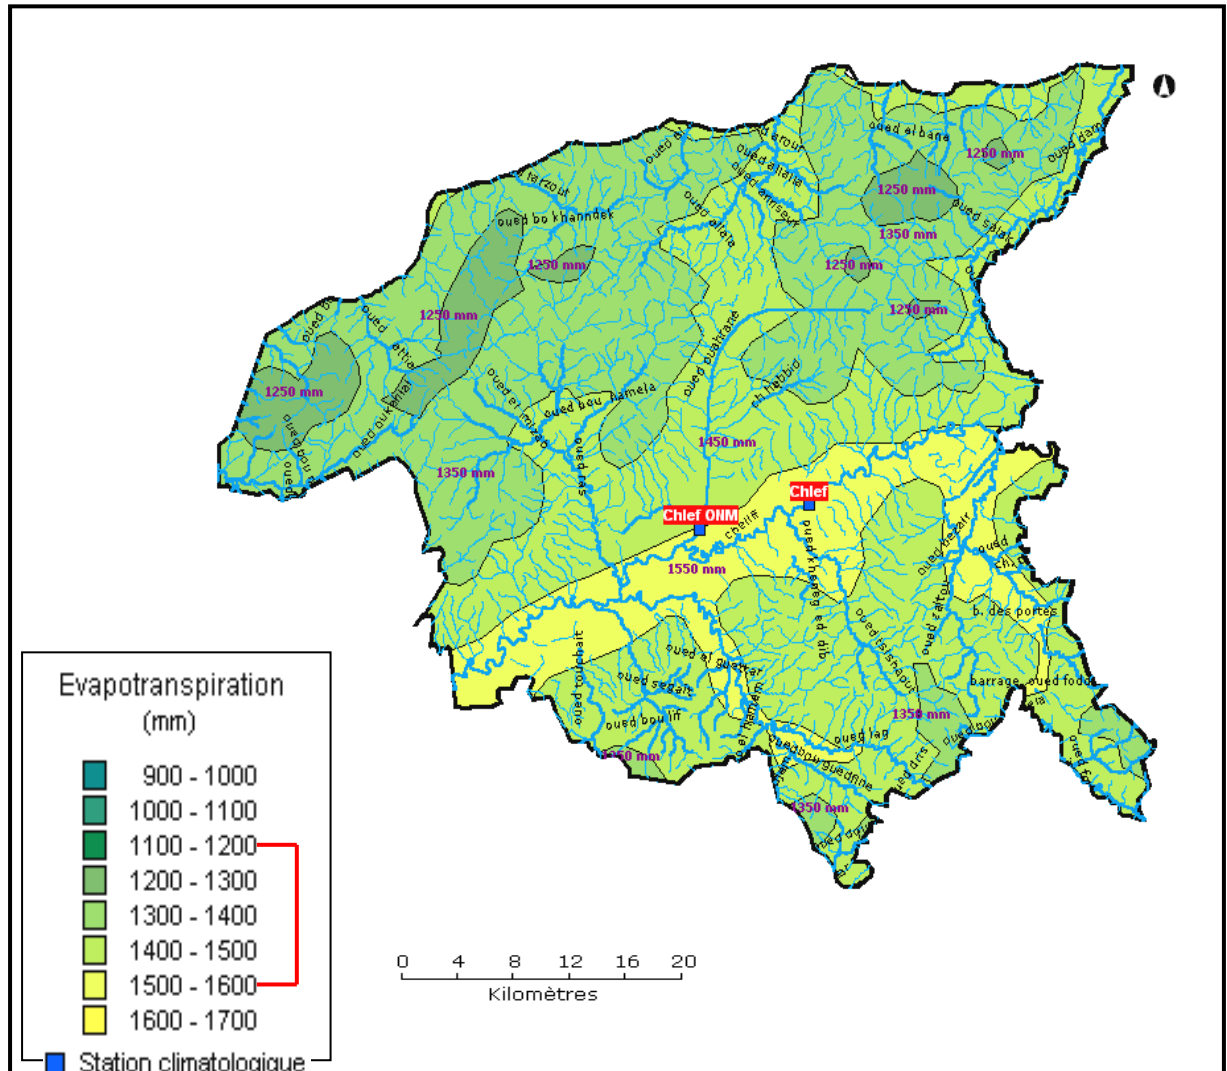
oued el bana
1250 mm
oued damous
d arour
oued al
oued allala
oued amrsen
1250 mm
oued sebt
oued tarzout
oued bo khanndek
oued allala
1350 mm
1250 mm
1250 mm
1250 mm
1250 mm
oued
oued attia
oued oukariat
oued el bouda
1250 mm
oued bou hamela
oued ouahrane
ch hebbid
oued el mhaoud
oued ras
1450 mm
1350 mm
Chlef ONM
Chlef
chelif
1550 mm
oued khereg ed dib
oued dezair
oued ch
b. des portes
oued tsighaout
oued allala
oued el guarrar
oued sebt
oued bou lif
oued touchait
1350 mm
oued lag
oued bou guedine
1350 mm
barrage oued fodda
1350 mm
oued fodda
Evapotranspiration (mm)
900 - 1000
1000 - 1100
1100 - 1200
1200 - 1300
1300 - 1400
1400 - 1500
1500 - 1600
1600 - 1700
Station climatologique
0 4 8 12 16 20
Kilomètres